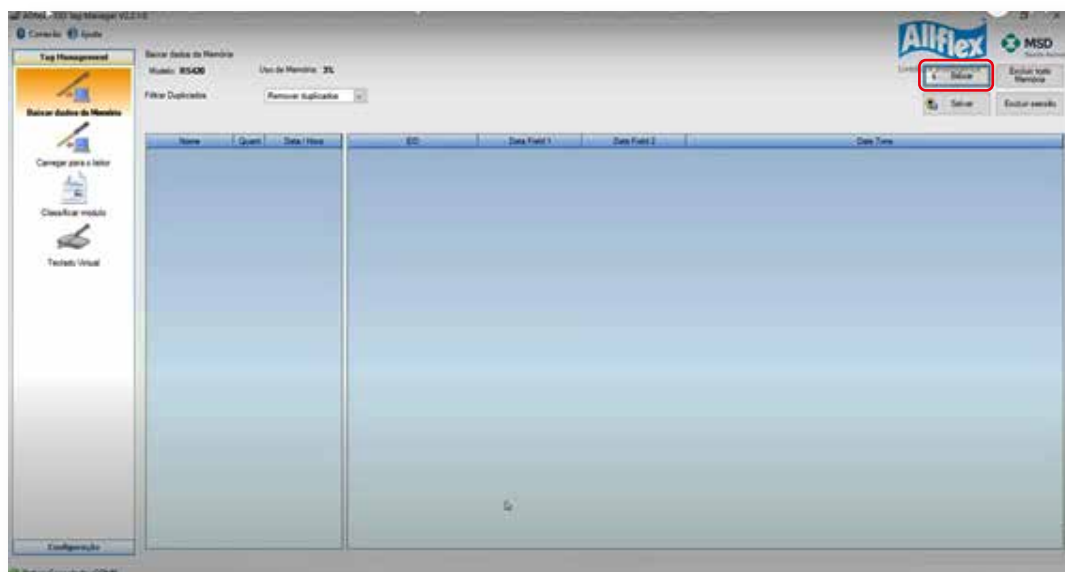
Allflex - ISO Tag Manager V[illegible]

Conexão Ajuda

Tag Management

Baixar dados da Memória

Carregar para o leitor

Classificar modulo

Teclado Virtual

Configuração

Baixar dados da Memória

Modelo: RS420

Uso da Memória: 3%

Filtrar Duplicados

Remover duplicados

Allflex

MSD

Baixar

Excluir toda Memória

Salvar

Excluir sessão

| Name | Quant | Data / Hora |
|---|---|---|

| EID | Data Field 1 | Data Field 2 | Date Time |
|---|---|---|---|